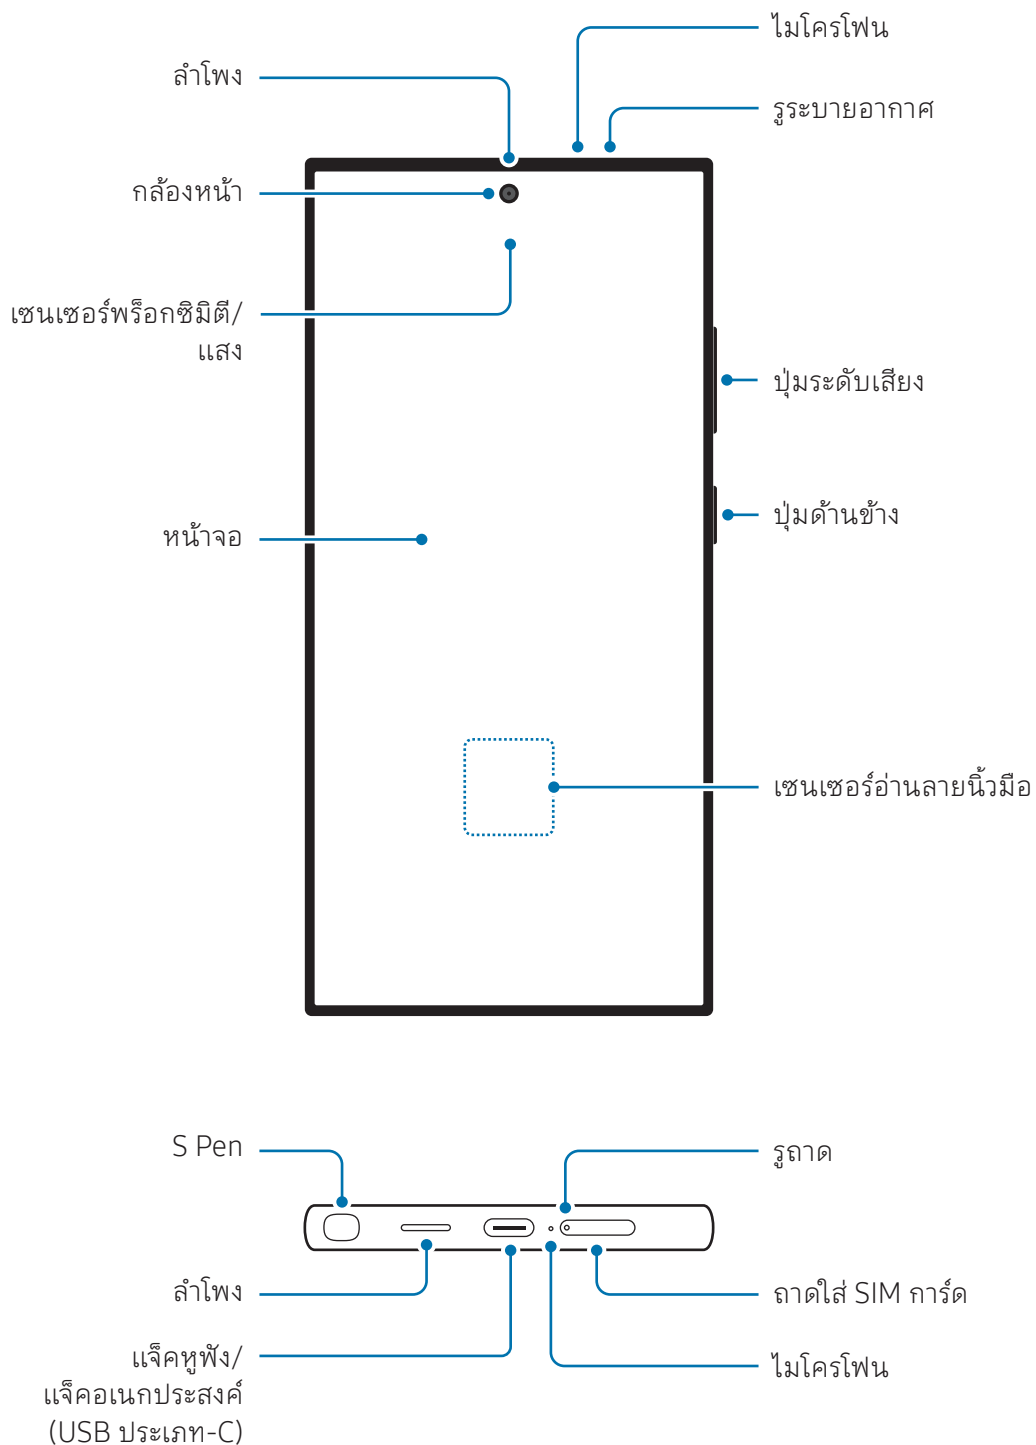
ไมโครโฟน
ลำโพง
รูระบายอากาศ
กล้องหน้า
เซนเซอร์พร็อกซิมิตี/แสง
ปุ่มระดับเสียง
ปุ่มด้านข้าง
หน้าจอ
เซนเซอร์อ่านลายนิ้วมือ
S Pen
รูถาด
ลำโพง
ถาดใส่ SIM การ์ด
แจ็คหูฟัง/แจ็คอเนกประสงค์ (USB ประเภท-C)
ไมโครโฟน